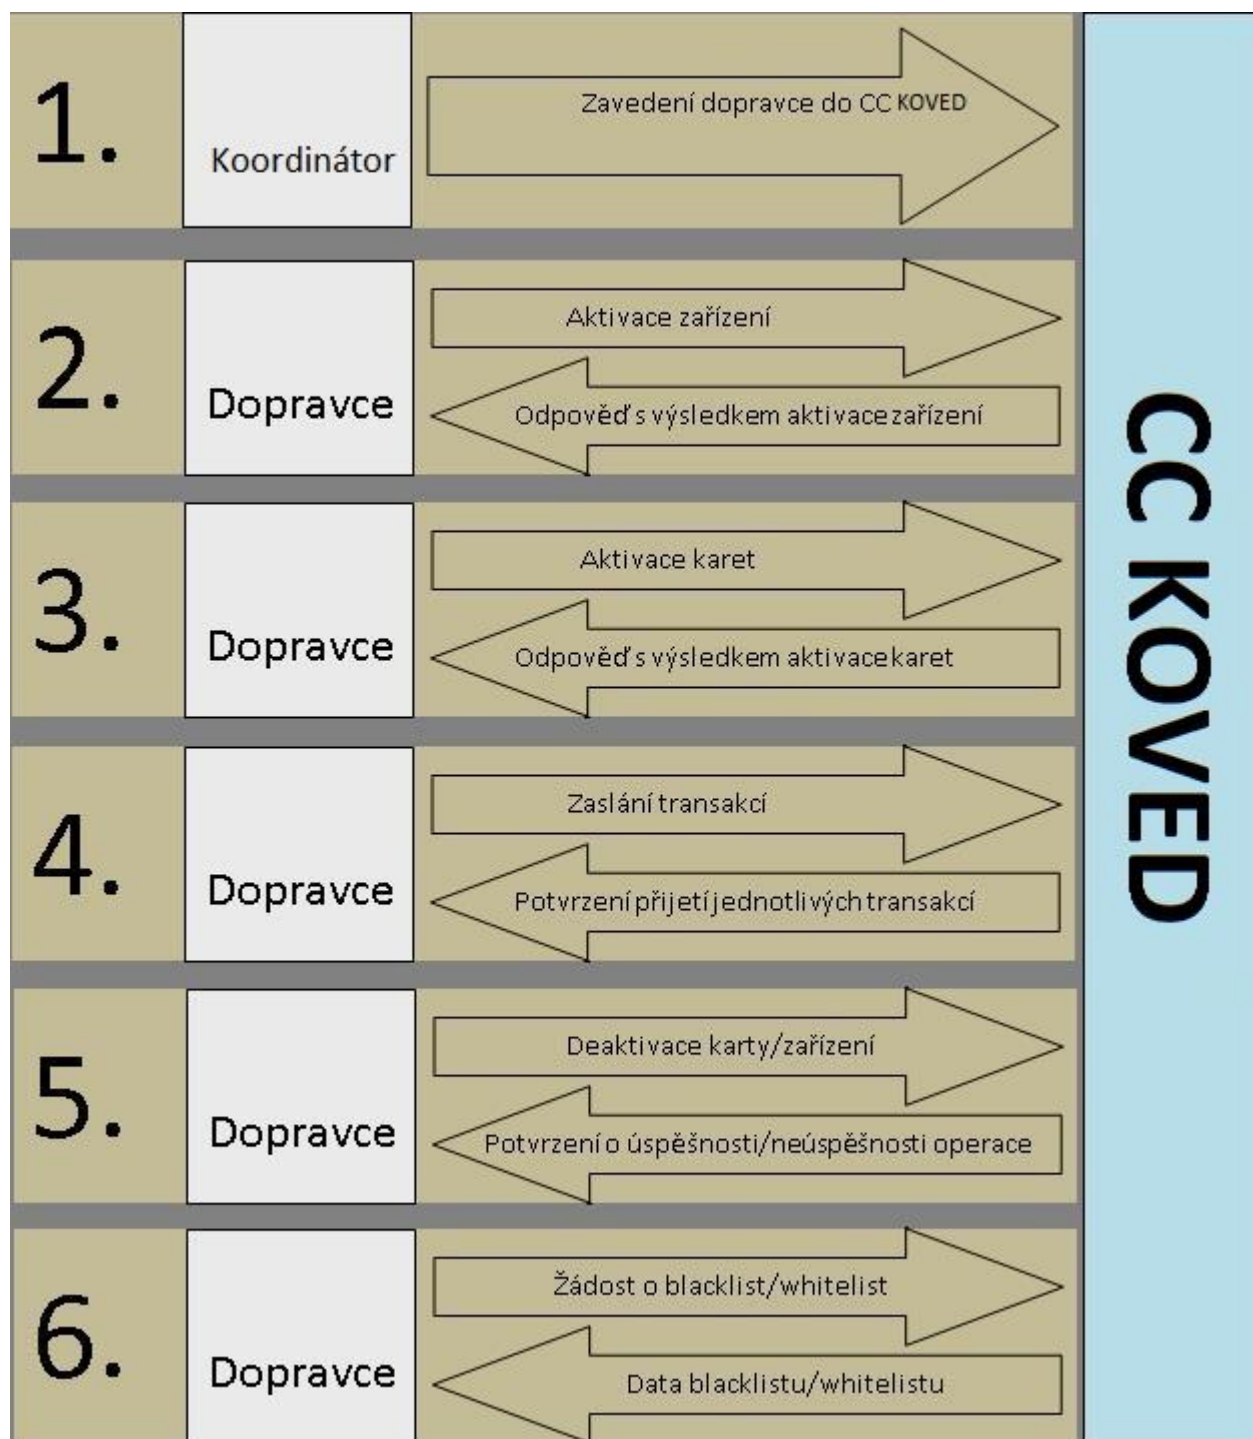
1.

Koordinátor

Zavedení dopravce do CC KOVED

2.

Dopravce

Aktivace zařízení

Odpověď s výsledkem aktivace zařízení

3.

Dopravce

Aktivace karet

Odpověď s výsledkem aktivace karet

4.

Dopravce

Zaslání transakcí

Potvrzení přijetí jednotlivých transakcí

5.

Dopravce

Deaktivace karty/zařízení

Potvrzení o úspěšnosti/neúspěšnosti operace

6.

Dopravce

Žádost o blacklist/whitelist

Data blacklistu/whitelistu

CC KOVED